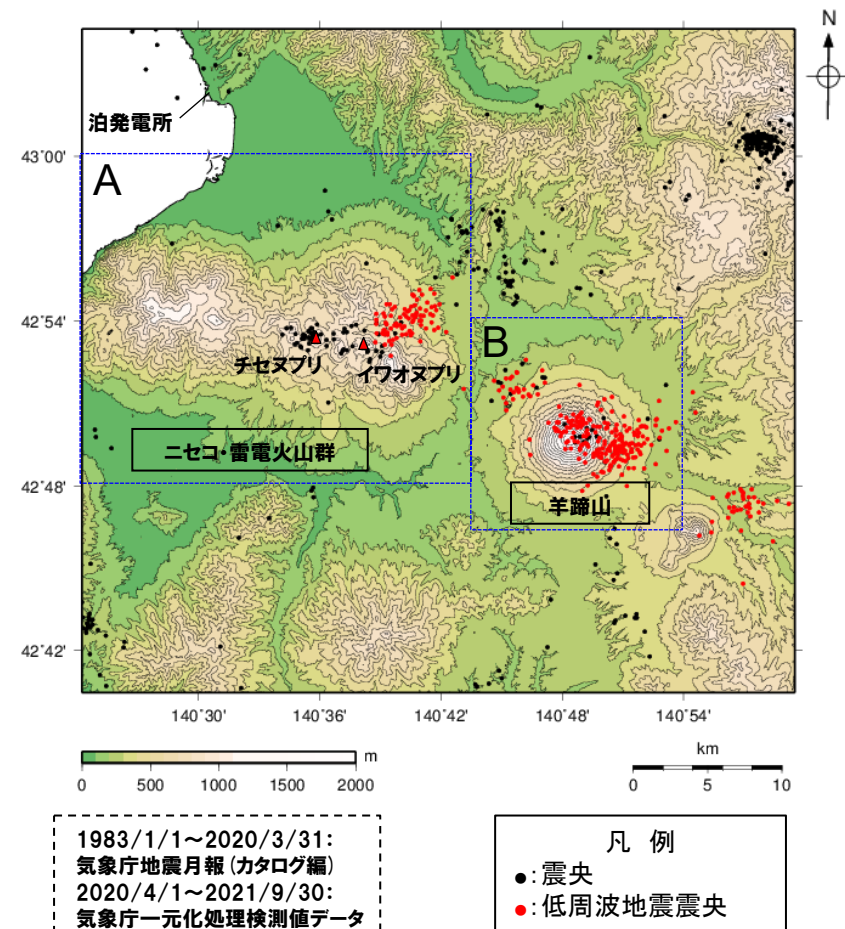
N

泊発電所

43°00'

A

42°54'

B

チセヌプリ

イワオヌプリ

ニセコ・雷電火山群

42°48'

羊蹄山

42°42'

140°30'　140°36'　140°42'　140°48'　140°54'

m

0　500　1000　1500　2000

km

0　5　10

1983/1/1～2020/3/31:
気象庁地震月報（カタログ編）
2020/4/1～2021/9/30:
気象庁一元化処理検測値データ

凡 例
●:震央
●:低周波地震震央